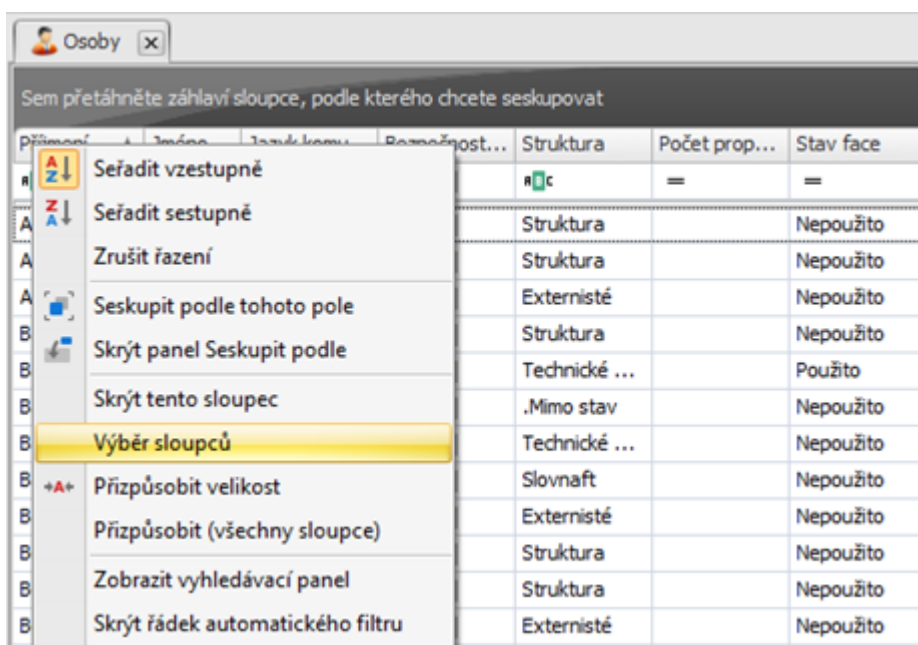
Osoby

Sem přetáhněte záhlaví sloupce, podle kterého chcete seskupovat

Seřadit vzestupně
Seřadit sestupně
Zrušit řazení
Seskupit podle tohoto pole
Skrýt panel Seskupit podle
Skrýt tento sloupec
Výběr sloupců
Přizpůsobit velikost
Přizpůsobit (všechny sloupce)
Zobrazit vyhledávací panel
Skrýt řádek automatického filtru

| Struktura | Počet prop... | Stav face |
|---|---|---|
| Struktura | | Nepoužito |
| Struktura | | Nepoužito |
| Externisté | | Nepoužito |
| Struktura | | Nepoužito |
| Technické ... | | Použito |
| .Mimo stav | | Nepoužito |
| Technické ... | | Nepoužito |
| Slovnaft | | Nepoužito |
| Externisté | | Nepoužito |
| Struktura | | Nepoužito |
| Struktura | | Nepoužito |
| Externisté | | Nepoužito |